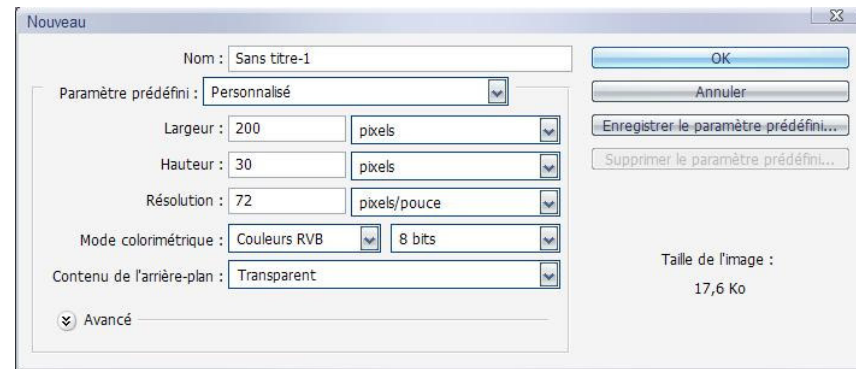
Nouveau

Nom : Sans titre-1

Paramètre prédéfini : Personnalisé

Largeur : 200 pixels

Hauteur : 30 pixels

Résolution : 72 pixels/pouce

Mode colorimétrique : Couleurs RVB 8 bits

Contenu de l'arrière-plan : Transparent

Avancé

OK

Annuler

Enregistrer le paramètre prédéfini...

Supprimer le paramètre prédéfini...

Taille de l'image :
17,6 Ko